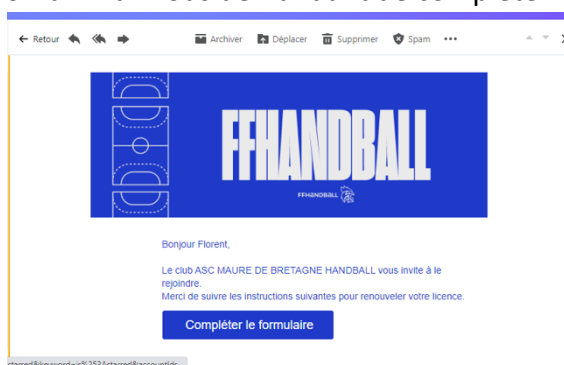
← Retour Archiver Déplacer Supprimer Spam •••

FFHANDBALL

FFHANDBALL

Bonjour Florent,

Le club ASC MAURE DE BRETAGNE HANDBALL vous invite à le rejoindre.
Merci de suivre les instructions suivantes pour renouveler votre licence.

Compléter le formulaire

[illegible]